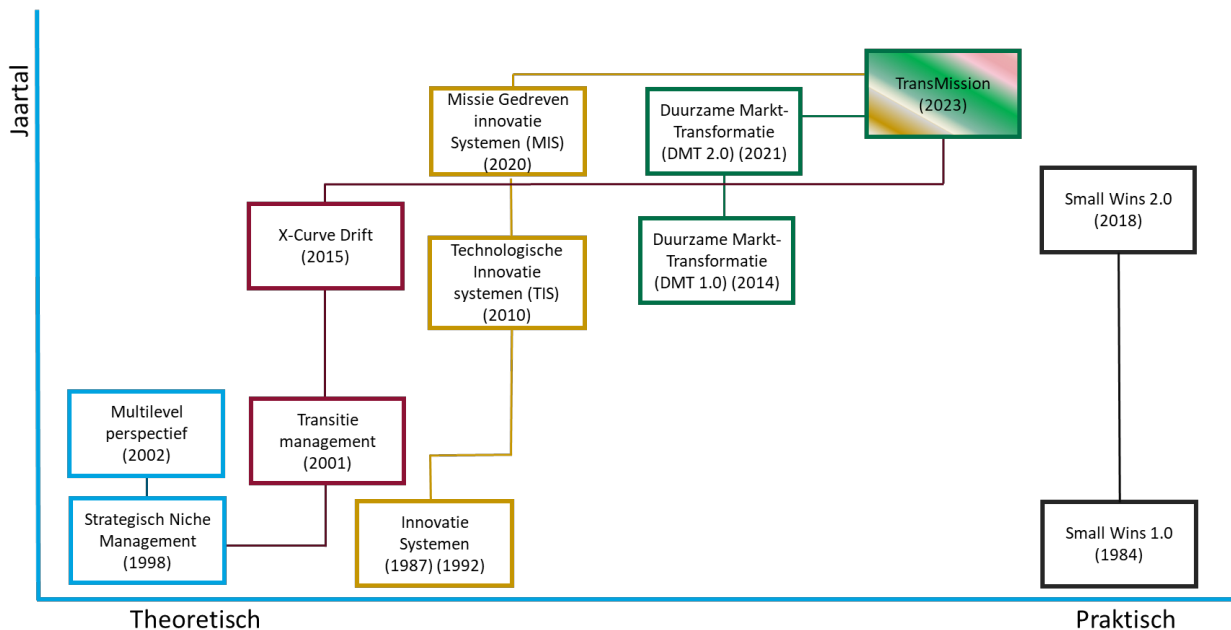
Jaartal

Missie Gedreven innovatie Systemen (MIS) (2020)

Duurzame Markt-Transformatie (DMT 2.0) (2021)

TransMission (2023)

X-Curve Drift (2015)

Technologische Innovatie systemen (TIS) (2010)

Duurzame Markt-Transformatie (DMT 1.0) (2014)

Small Wins 2.0 (2018)

Multilevel perspectief (2002)

Transitie management (2001)

Strategisch Niche Management (1998)

Innovatie Systemen (1987) (1992)

Small Wins 1.0 (1984)

Theoretisch

Praktisch